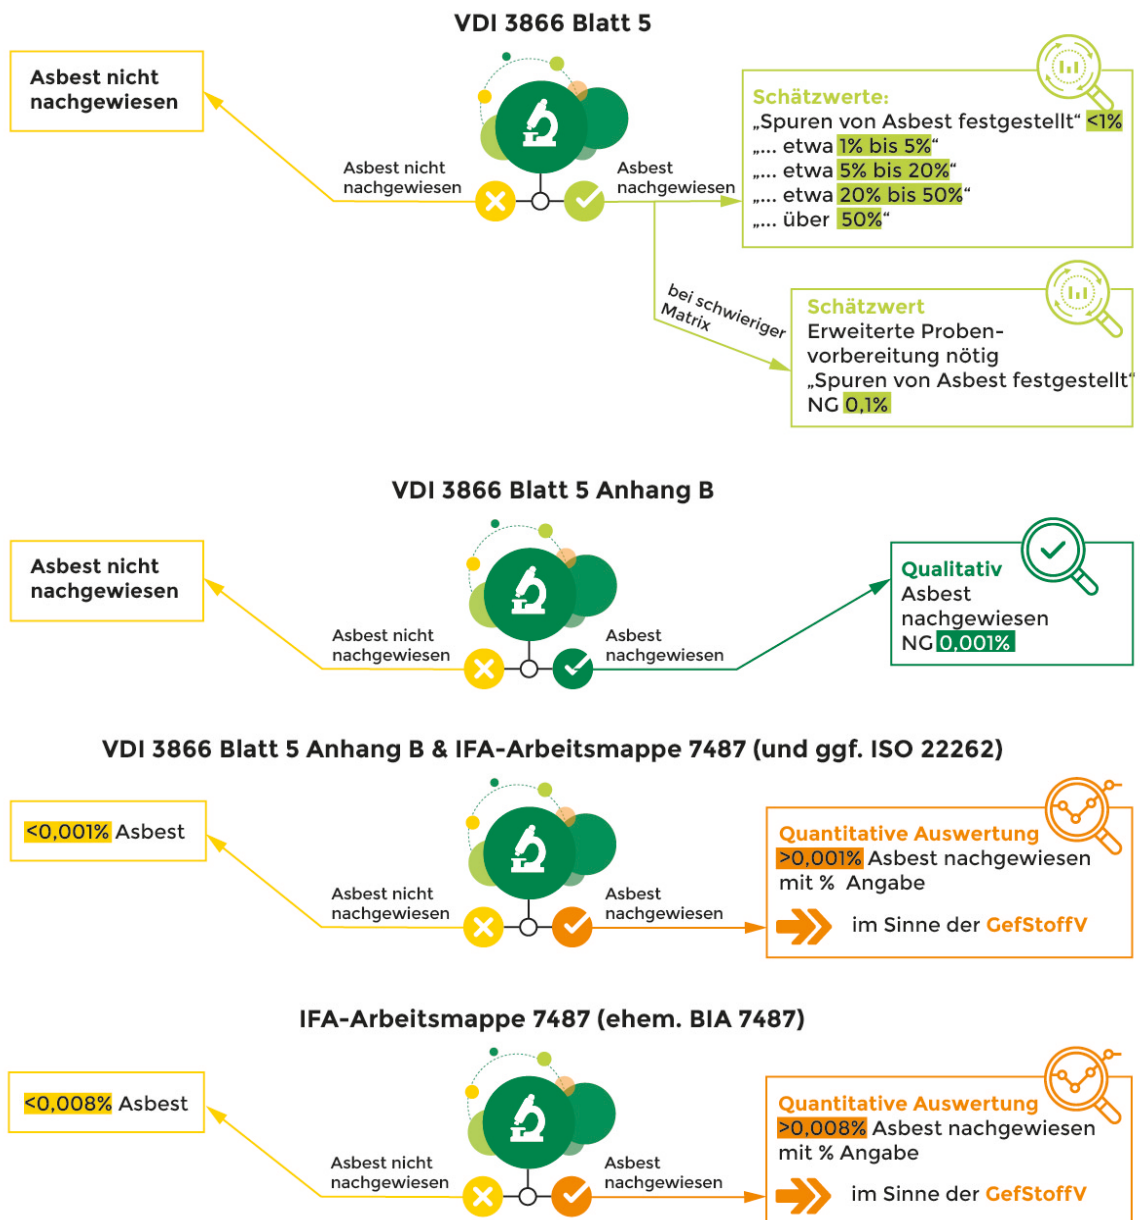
VDI 3866 Blatt 5

Asbest nicht nachgewiesen

Asbest nicht nachgewiesen

Asbest nachgewiesen

Schätzwerte:
„Spuren von Asbest festgestellt“ <1%
„... etwa 1% bis 5%“
„... etwa 5% bis 20%“
„... etwa 20% bis 50%“
„... über 50%“

bei schwieriger Matrix

Schätzwert
Erweiterte Probenvorbereitung nötig
„Spuren von Asbest festgestellt“
NG 0,1%

VDI 3866 Blatt 5 Anhang B

Asbest nicht nachgewiesen

Asbest nicht nachgewiesen

Asbest nachgewiesen

Qualitativ
Asbest nachgewiesen
NG 0,001%

VDI 3866 Blatt 5 Anhang B & IFA-Arbeitsmappe 7487 (und ggf. ISO 22262)

<0,001% Asbest

Asbest nicht nachgewiesen

Asbest nachgewiesen

Quantitative Auswertung
>0,001% Asbest nachgewiesen mit % Angabe

im Sinne der GefStoffV

IFA-Arbeitsmappe 7487 (ehem. BIA 7487)

<0,008% Asbest

Asbest nicht nachgewiesen

Asbest nachgewiesen

Quantitative Auswertung
>0,008% Asbest nachgewiesen mit % Angabe

im Sinne der GefStoffV